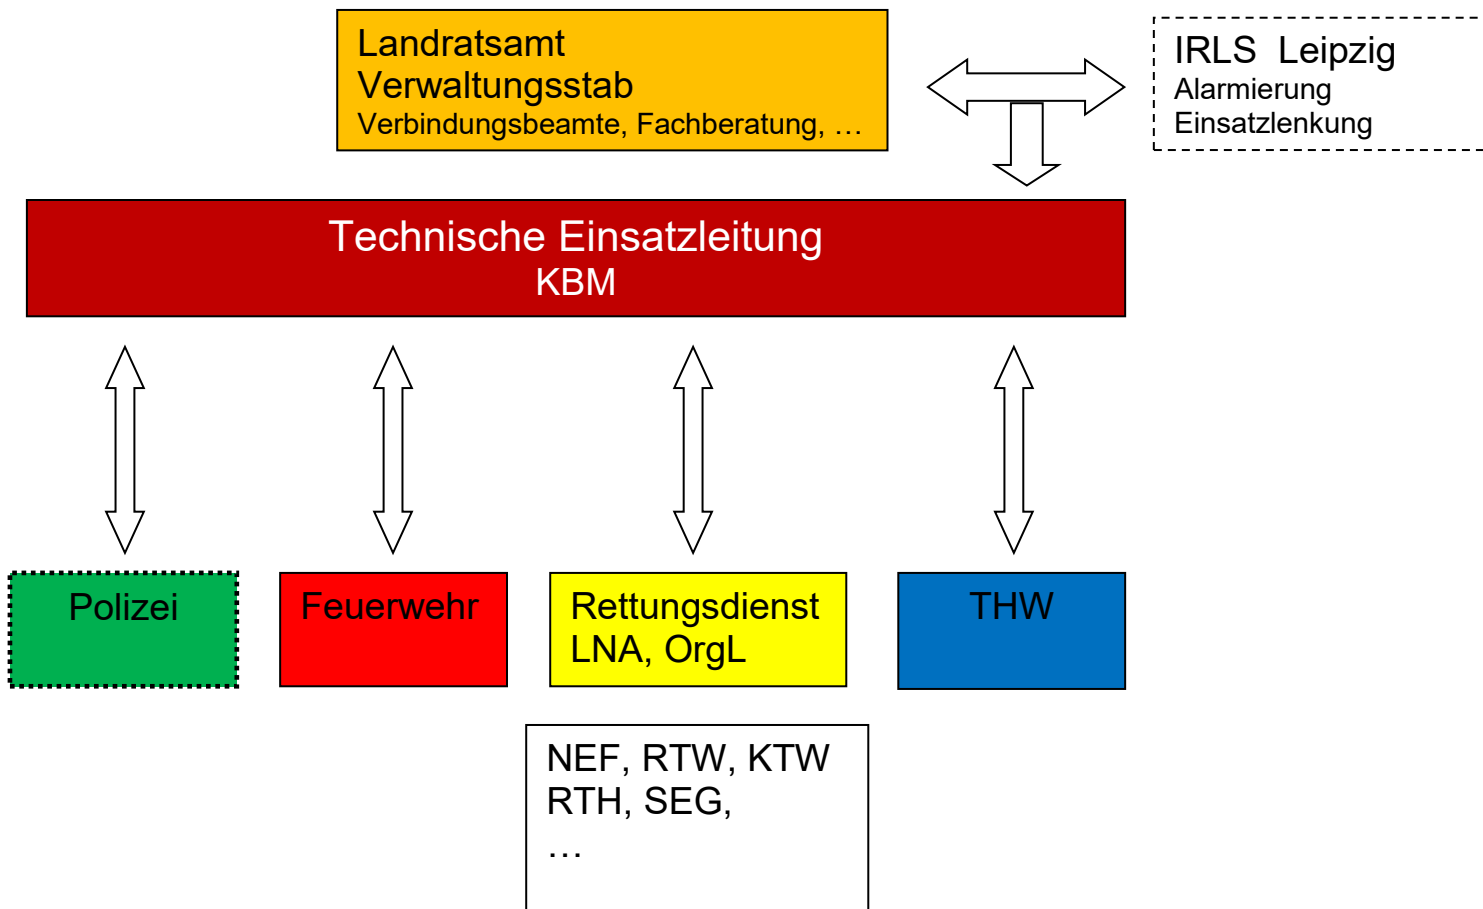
Landratsamt
Verwaltungsstab
Verbindungsbeamte, Fachberatung, …

IRLS Leipzig
Alarmierung
Einsatzlenkung

Technische Einsatzleitung
KBM

Polizei

Feuerwehr

Rettungsdienst
LNA, OrgL

THW

NEF, RTW, KTW
RTH, SEG,
…